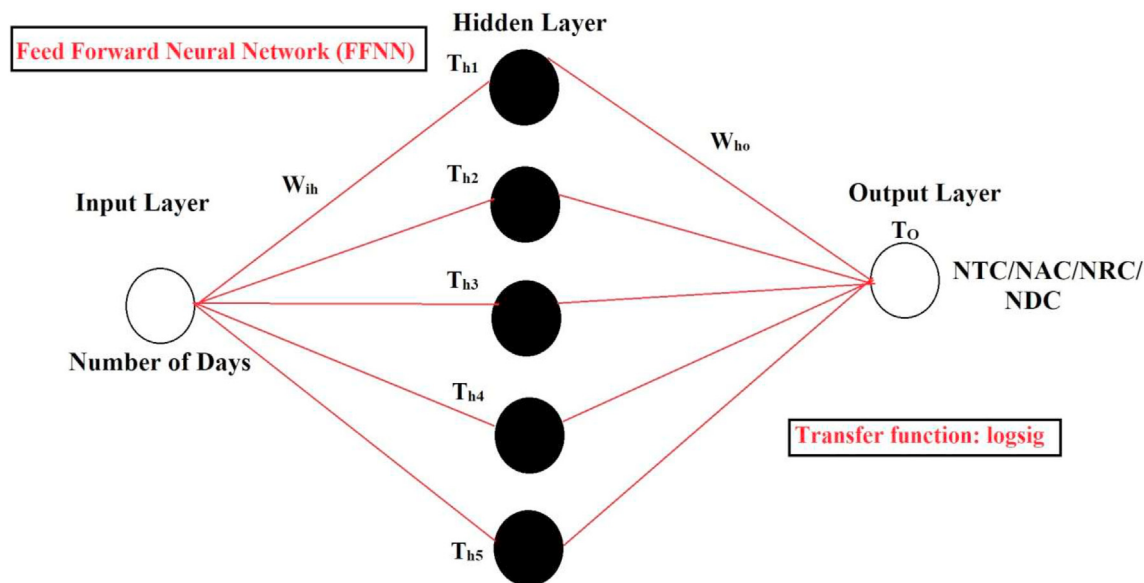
Feed Forward Neural Network (FFNN)

Hidden Layer

$T_{h1}$

$W_{ho}$

$W_{ih}$

$T_{h2}$

Input Layer

Output Layer

$T_O$

NTC/NAC/NRC/NDC

$T_{h3}$

Number of Days

$T_{h4}$

Transfer function: logsig

$T_{h5}$